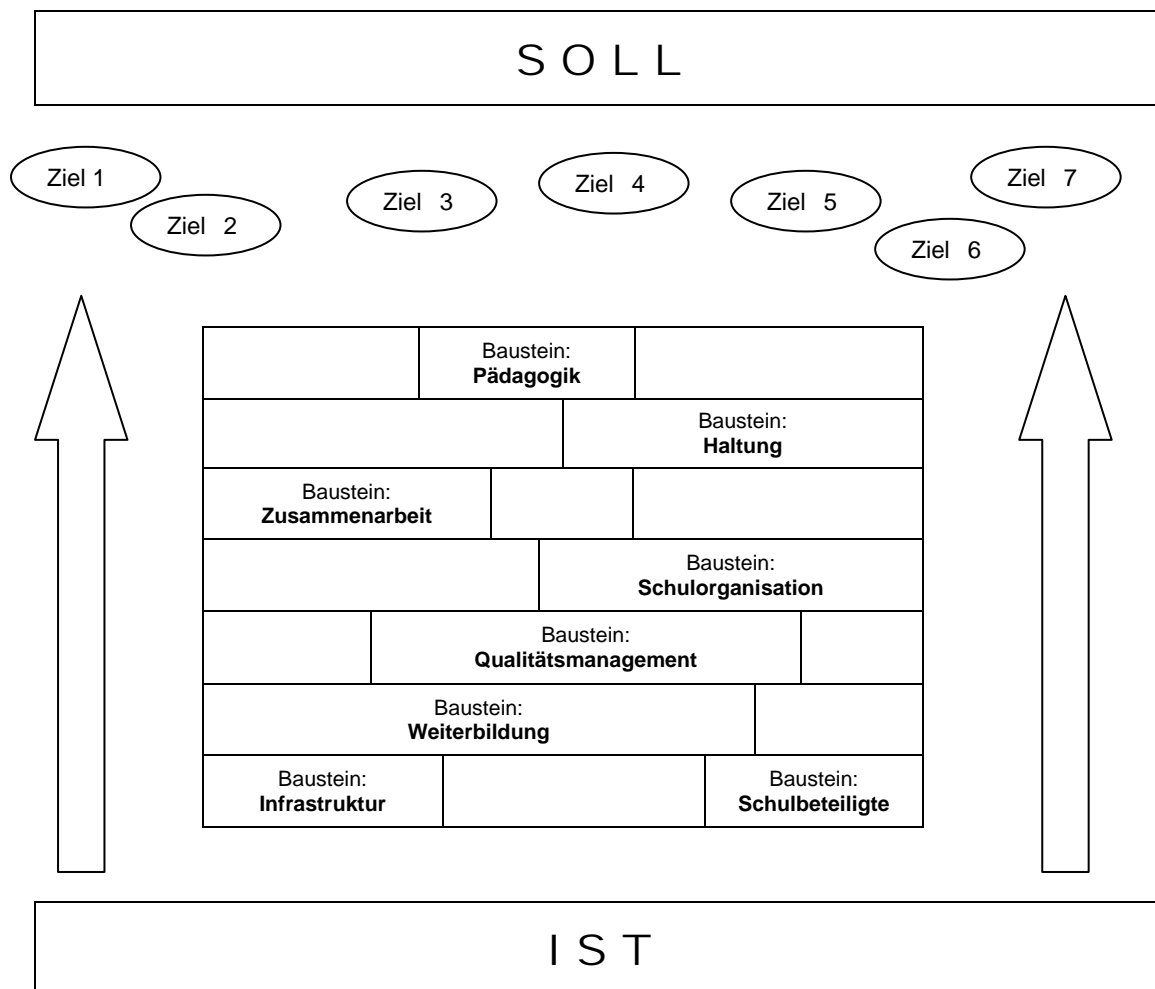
SOLL

Ziel 1

Ziel 2

Ziel 3

Ziel 4

Ziel 5

Ziel 6

Ziel 7

Baustein: **Pädagogik**

Baustein: **Haltung**

Baustein: **Zusammenarbeit**

Baustein: **Schulorganisation**

Baustein: **Qualitätsmanagement**

Baustein: **Weiterbildung**

Baustein: **Infrastruktur**

Baustein: **Schulbeteiligte**

IST